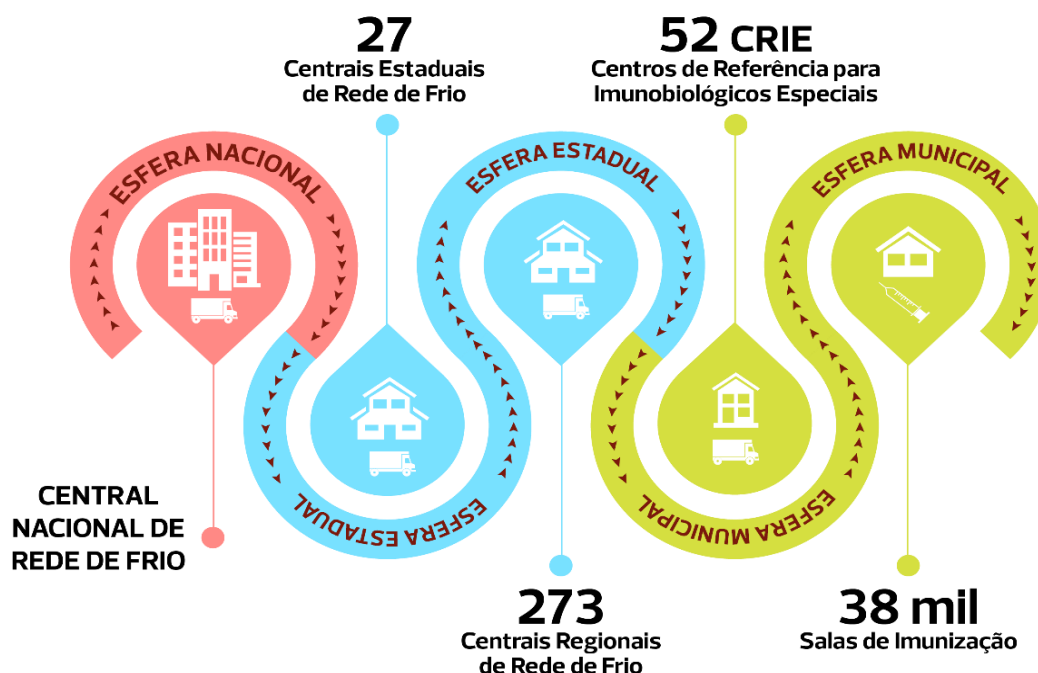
27
Centrais Estaduais de Rede de Frio

52 CRIE
Centros de Referência para Imunobiológicos Especiais

ESFERA NACIONAL

ESFERA ESTADUAL

ESFERA MUNICIPAL

CENTRAL NACIONAL DE REDE DE FRIO

ESFERA ESTADUAL

ESFERA MUNICIPAL

273
Centrais Regionais de Rede de Frio

38 mil
Salas de Imunização